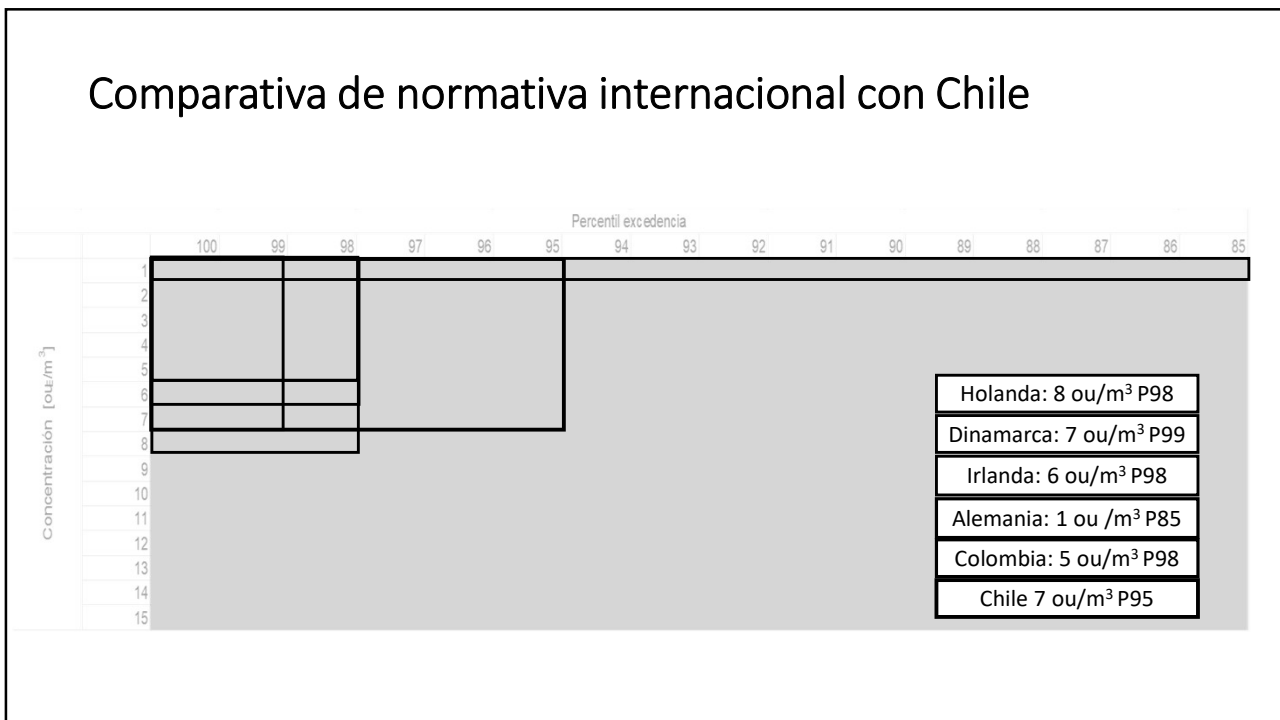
Comparativa de normativa internacional con Chile

Percentil excedencia

100 99 98 97 96 95 94 93 92 91 90 89 88 87 86 85

Concentración [ou$_E$/m$^3$]

1
2
3
4
5
6
7
8
9
10
11
12
13
14
15

Holanda: 8 ou/m$^3$ P98

Dinamarca: 7 ou/m$^3$ P99

Irlanda: 6 ou/m$^3$ P98

Alemania: 1 ou /m$^3$ P85

Colombia: 5 ou/m$^3$ P98

Chile 7 ou/m$^3$ P95